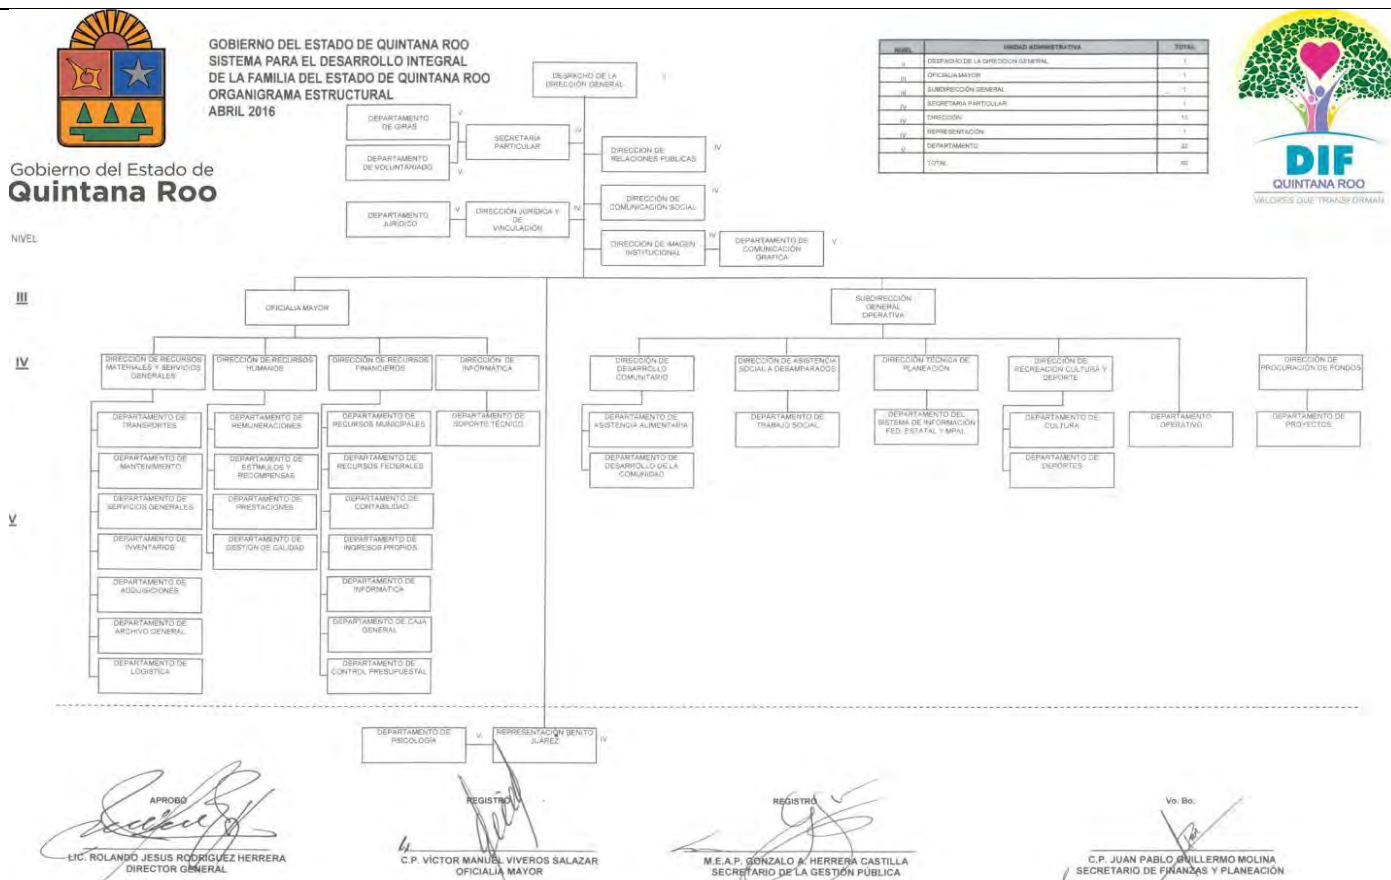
GOBIERNO DEL ESTADO DE QUINTANA ROO
SISTEMA PARA EL DESARROLLO INTEGRAL
DE LA FAMILIA DEL ESTADO DE QUINTANA ROO
ORGANIGRAMA ESTRUCTURAL
ABRIL 2016

Gobierno del Estado de
Quintana Roo

| NIVEL | UNIDAD ADMINISTRATIVA | TOTAL |
|---|---|---|
| II | DESPACHO DE LA DIRECCIÓN GENERAL | 1 |
| III | OFICIALIA MAYOR | 1 |
| III | SUBDIRECCIÓN GENERAL | 1 |
| IV | SECRETARIA PARTICULAR | 1 |
| IV | DIRECCIÓN | 15 |
| IV | REPRESENTACIÓN | 1 |
| V | DEPARTAMENTO | 32 |
| | TOTAL | 52 |

DIF
QUINTANA ROO
VALORES QUE TRANSFORMAN

NIVEL
III
IV
V

DESPACHO DE LA DIRECCIÓN GENERAL II
DEPARTAMENTO DE GIRAS V
DEPARTAMENTO DE VOLUNTARIADO V
SECRETARIA PARTICULAR IV
DIRECCIÓN DE RELACIONES PÚBLICAS IV
DIRECCIÓN DE COMUNICACIÓN SOCIAL IV
DEPARTAMENTO JURÍDICO V
DIRECCIÓN JURÍDICA Y DE VINCULACIÓN IV
DIRECCIÓN DE IMAGEN INSTITUCIONAL IV
DEPARTAMENTO DE COMUNICACIÓN GRÁFICA V

OFICIALIA MAYOR
SUBDIRECCIÓN GENERAL OPERATIVA

DIRECCIÓN DE RECURSOS MATERIALES Y SERVICIOS GENERALES
DEPARTAMENTO DE TRANSPORTES
DEPARTAMENTO DE MANTENIMIENTO
DEPARTAMENTO DE SERVICIOS GENERALES
DEPARTAMENTO DE INVENTARIOS
DEPARTAMENTO DE ADQUISICIONES
DEPARTAMENTO DE ARCHIVO GENERAL
DEPARTAMENTO DE LOGÍSTICA

DIRECCIÓN DE RECURSOS HUMANOS
DEPARTAMENTO DE REMUNERACIONES
DEPARTAMENTO DE ESTÍMULOS Y RECOMPENSAS
DEPARTAMENTO DE PRESTACIONES
DEPARTAMENTO DE GESTIÓN DE CALIDAD

DIRECCIÓN DE RECURSOS FINANCIEROS
DEPARTAMENTO DE RECURSOS MUNICIPALES
DEPARTAMENTO DE RECURSOS FEDERALES
DEPARTAMENTO DE CONTABILIDAD
DEPARTAMENTO DE INGRESOS PROPIOS
DEPARTAMENTO DE INFORMÁTICA
DEPARTAMENTO DE CAJA GENERAL
DEPARTAMENTO DE CONTROL PRESUPUESTAL

DIRECCIÓN DE INFORMÁTICA
DEPARTAMENTO DE SOPORTE TÉCNICO

DIRECCIÓN DE DESARROLLO COMUNITARIO
DEPARTAMENTO DE ASISTENCIA ALIMENTARIA
DEPARTAMENTO DE DESARROLLO DE LA COMUNIDAD

DIRECCIÓN DE ASISTENCIA SOCIAL A DESAMPARADOS
DEPARTAMENTO DE TRABAJO SOCIAL

DIRECCIÓN TÉCNICA DE PLANEACIÓN
DEPARTAMENTO DEL SISTEMA DE INFORMACIÓN FED. ESTATAL Y MPAL

DIRECCIÓN DE RECREACIÓN CULTURA Y DEPORTE
DEPARTAMENTO DE CULTURA
DEPARTAMENTO DE DEPORTES
DEPARTAMENTO OPERATIVO

DIRECCIÓN DE PROCURACIÓN DE FONDOS
DEPARTAMENTO DE PROYECTOS

DEPARTAMENTO DE PSICOLOGÍA V
REPRESENTACIÓN BENITO JUÁREZ IV

APROBÓ
LIC. ROLANDO JESUS RODRIGUEZ HERRERA
DIRECTOR GENERAL

REGISTRÓ
C.P. VICTOR MANUEL VIVEROS SALAZAR
OFICIALIA MAYOR

REGISTRÓ
M.E.A.P. GONZALO A. HERRERA CASTILLA
SECRETARIO DE LA GESTIÓN PÚBLICA

Vo. Bo.
C.P. JUAN PABLO GUILLERMO MOLINA
SECRETARIO DE FINANZAS Y PLANEACIÓN